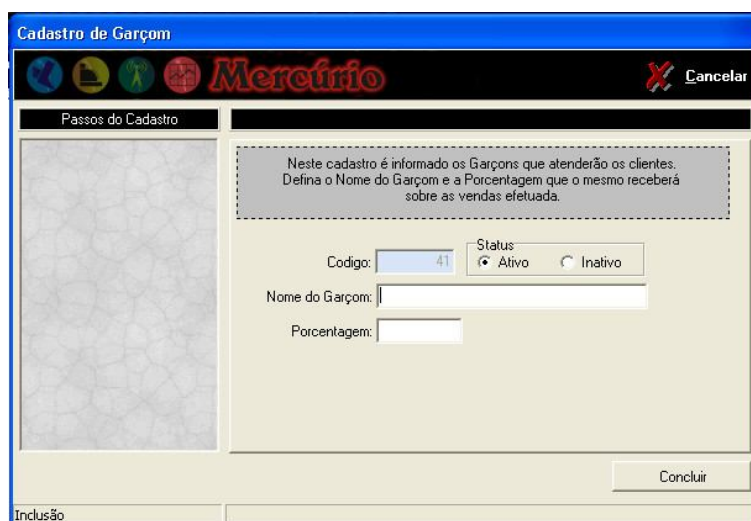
Cadastro de Garçom

Mercúrio

Cancelar

Passos do Cadastro

Neste cadastro é informado os Garçons que atenderão os clientes. Defina o Nome do Garçom e a Porcentagem que o mesmo receberá sobre as vendas efetuada.

Codigo: 41

Status
Ativo
Inativo

Nome do Garçom:

Porcentagem:

Concluir

Inclusão